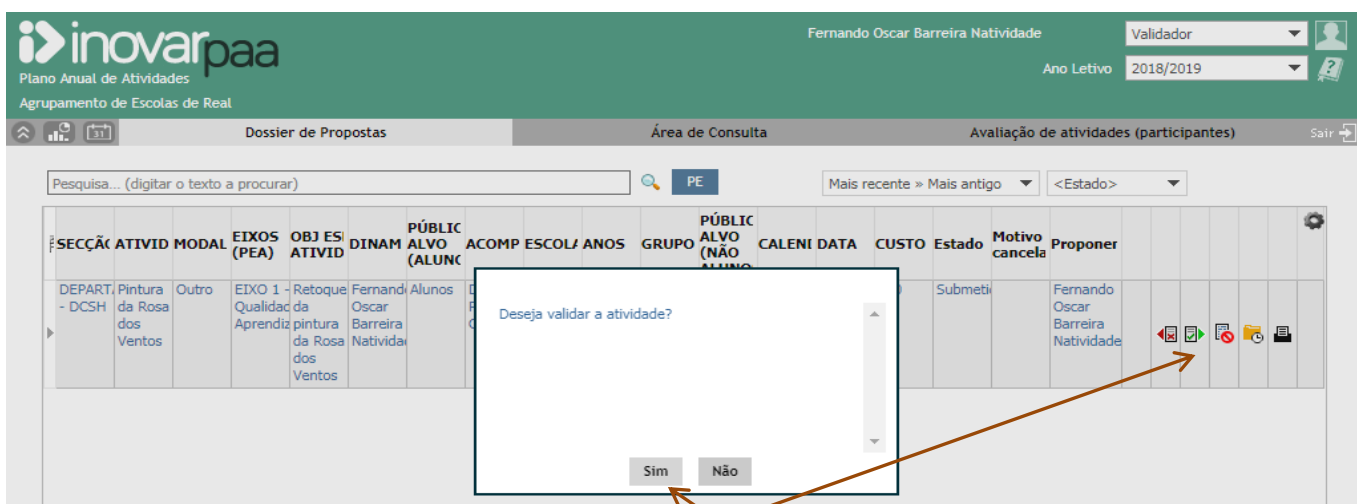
inovarpaa
Plano Anual de Atividades
Agrupamento de Escolas de Real

Fernando Oscar Barreira Natividade
Validador
Ano Letivo 2018/2019

Dossier de Propostas
Área de Consulta
Avaliação de atividades (participantes)
Sair

Pesquisa... (digitar o texto a procurar)
PE
Mais recente » Mais antigo
<Estado>

| SECÇÃ | ATIVID | MODAL | EIXOS (PEA) | OBJ ESI ATIVID | DINAM | PÚBLIC ALVO (ALUNO | ACOMP | ESCOL | ANOS | GRUPO | PÚBLIC ALVO (NÃO ALUNO | CALENI | DATA | CUSTO | Estado | Motivo cancela | Proponer |
|---|---|---|---|---|---|---|---|---|---|---|---|---|---|---|---|---|---|
| DEPART. - DCSH | Pintura da Rosa dos Ventos | Outro | EIXO 1 - Qualidad Aprendiz | Retoque da pintura da Rosa dos Ventos | Fernand Oscar Barreira Natividad | Alunos | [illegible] | | | | | | | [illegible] | Submeti | | Fernando Oscar Barreira Natividade |

Deseja validar a atividade?

Sim
Não